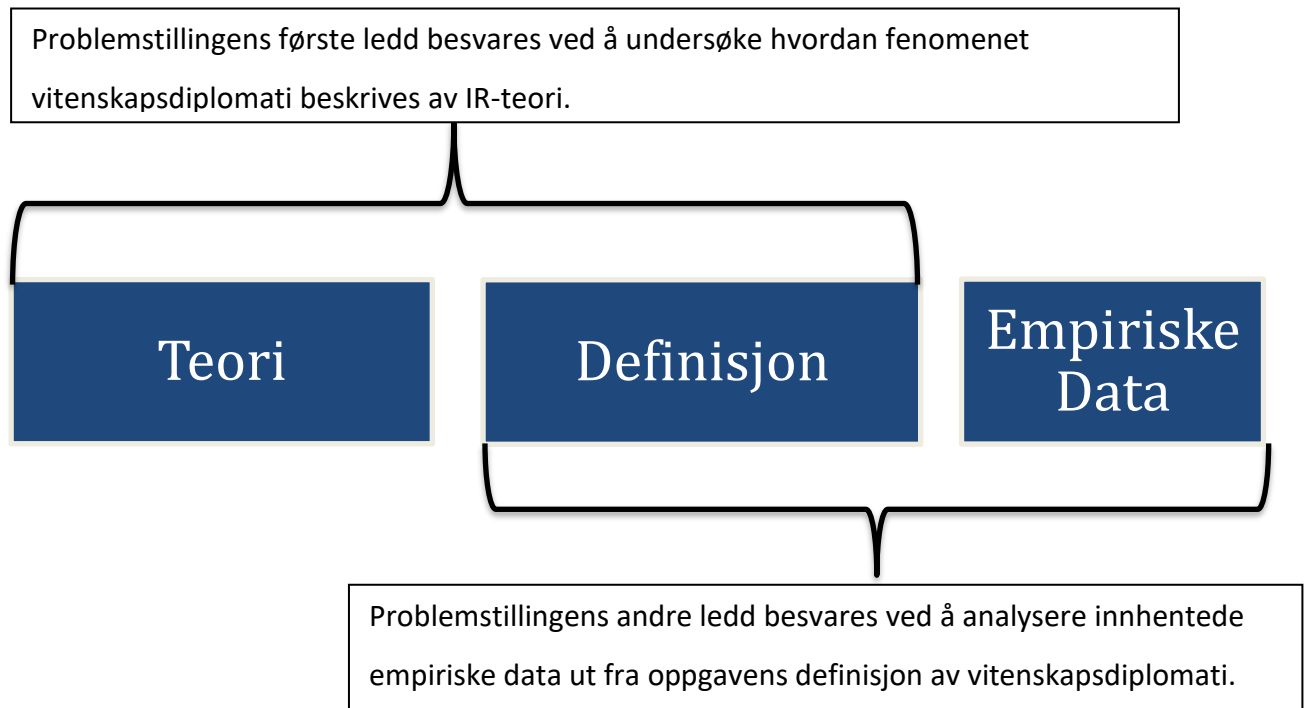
Problemstillingens første ledd besvares ved å undersøke hvordan fenomenet vitenskapsdiplomati beskrives av IR-teori.

Teori

Definisjon

Empiriske Data

Problemstillingens andre ledd besvares ved å analysere innhentede empiriske data ut fra oppgavens definisjon av vitenskapsdiplomati.